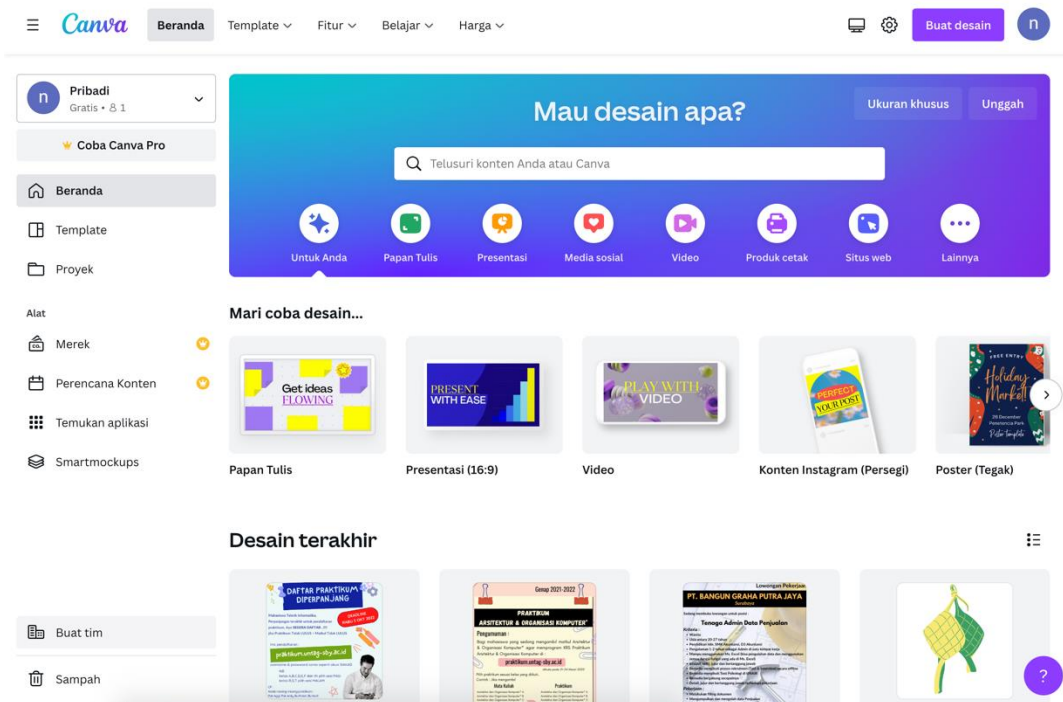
Canva Beranda Template Fitur Belajar Harga Buat desain n

n Pribadi Gratis • 1

Coba Canva Pro

Beranda
Template
Proyek

Alat
Merek
Perencana Konten
Temukan aplikasi
Smartmockups

Buat tim
Sampah

Mau desain apa?

Ukuran khusus Unggah

Telusuri konten Anda atau Canva

Untuk Anda Papan Tulis Presentasi Media sosial Video Produk cetak Situs web Lainnya

Mari coba desain...

Get ideas FLOWING
Papan Tulis

PRESENT WITH EASE
Presentasi (16:9)

PLAY WITH VIDEO
Video

PERFECT YOUR POST
Konten Instagram (Persegi)

FREE ENTRY Holiday Market
Poster (Tegak)

Desain terakhir

DAFTAR PRAKTIKUM DIPERPANJANG
praktikum.untag-sby.ac.id

Genap 2021-2022
PRAKTIKUM ARSITEKTUR & ORGANISASI KOMPUTER
Pengumuman :
praktikum.untag-sby.ac.id

Lowongan Pekerjaan
PT. BANGUN GRAHA PUTRA JAYA
Tenaga Admin Data Penjualan

?